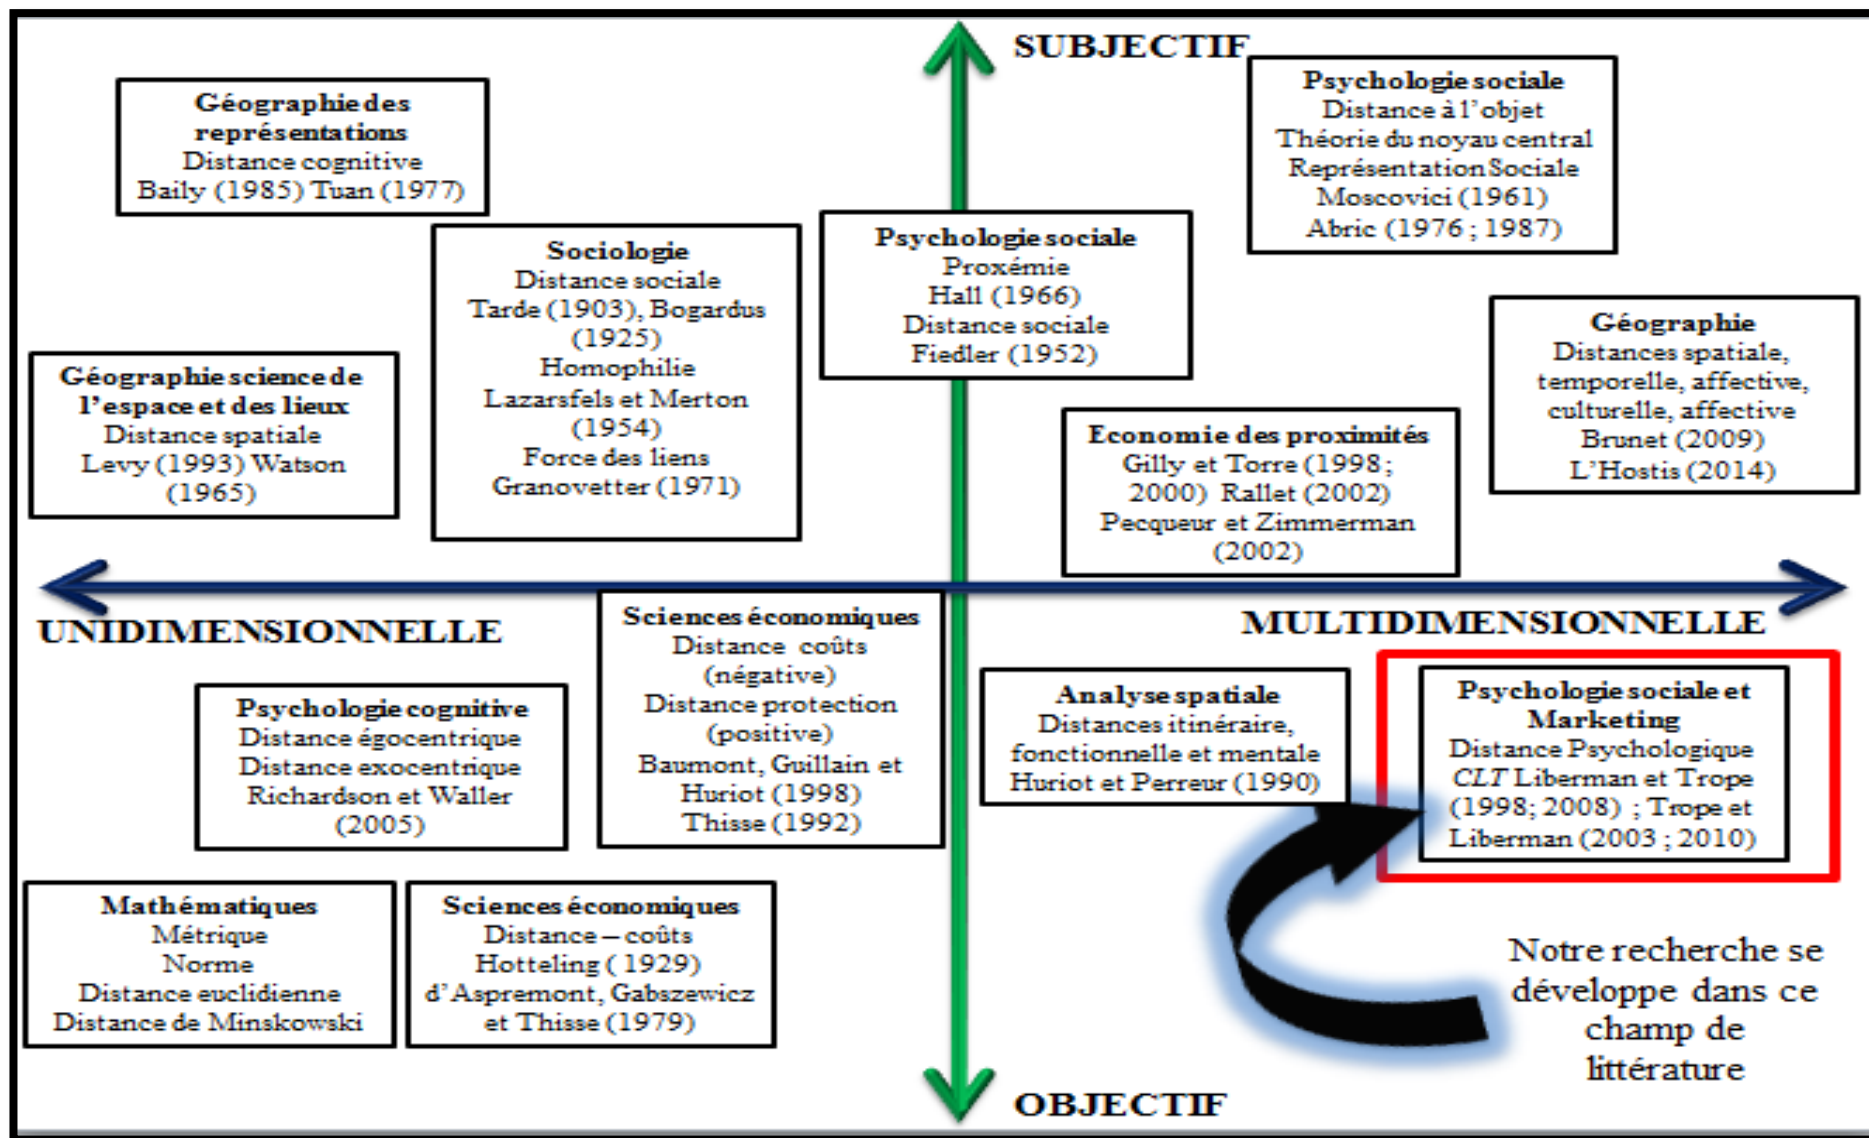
SUBJECTIF

Géographie des représentations
Distance cognitive
Baily (1985) Tuan (1977)

Psychologie sociale
Distance à l'objet
Théorie du noyau central
Représentation Sociale
Moscovici (1961)
Abric (1976 ; 1987)

Sociologie
Distance sociale
Tarde (1903), Bogardus (1925)
Homophilie
Lazarsfels et Merton (1954)
Force des liens
Granovetter (1971)

Psychologie sociale
Proxémie
Hall (1966)
Distance sociale
Fiedler (1952)

Géographie science de l'espace et des lieux
Distance spatiale
Levy (1993) Watson (1965)

Géographie
Distances spatiale, temporelle, affective, culturelle, affective
Brunet (2009)
L'Hostis (2014)

Economie des proximités
Gilly et Torre (1998 ; 2000) Rallet (2002)
Pecqueur et Zimmerman (2002)

UNIDIMENSIONNELLE

MULTIDIMENSIONNELLE

Sciences économiques
Distance coûts (négative)
Distance protection (positive)
Baumont, Guillain et Huriot (1998)
Thisse (1992)

Psychologie cognitive
Distance égocentrique
Distance exocentrique
Richardson et Waller (2005)

Analyse spatiale
Distances itinéraire, fonctionnelle et mentale
Huriot et Perreur (1990)

Psychologie sociale et Marketing
Distance Psychologique
CLT Liberman et Trope (1998; 2008) ; Trope et Liberman (2003 ; 2010)

Mathématiques
Métrique
Norme
Distance euclidienne
Distance de Minskowski

Sciences économiques
Distance – coûts
Hotteling ( 1929)
d'Aspremont, Gabszewicz et Thisse (1979)

Notre recherche se développe dans ce champ de littérature

OBJECTIF